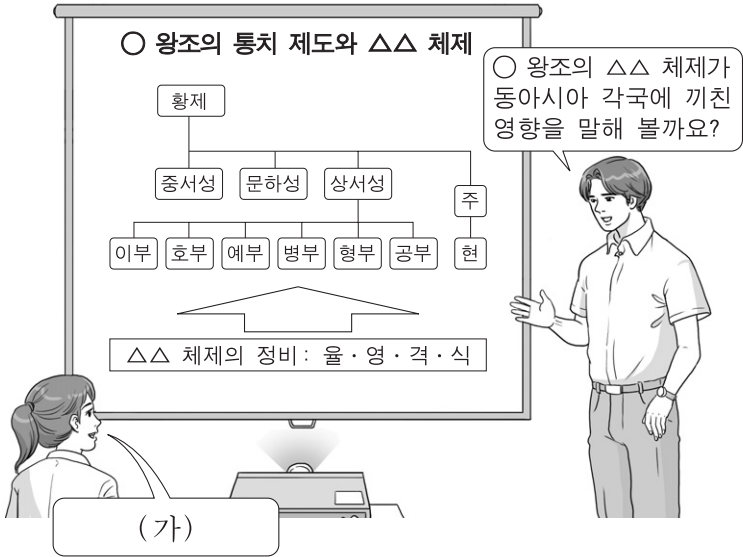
○ 왕조의 통치 제도와 △△ 체제

황제

중서성 | 문하성 | 상서성 | 주

이부 | 호부 | 예부 | 병부 | 형부 | 공부 | 현

△△ 체제의 정비 : 율 · 영 · 격 · 식

○ 왕조의 △△ 체제가 동아시아 각국에 끼친 영향을 말해 볼까요?

(가)